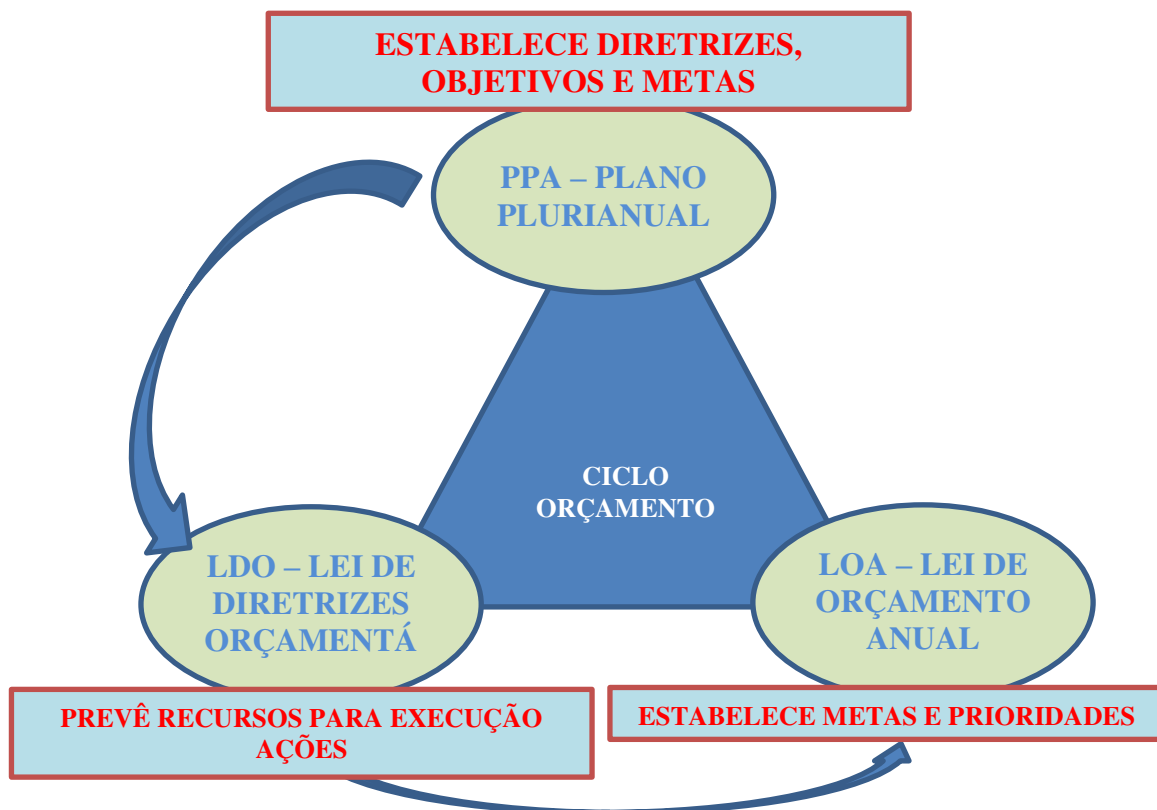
ESTABELECE DIRETRIZES, OBJETIVOS E METAS

PPA – PLANO PLURIANUAL

CICLO ORÇAMENTO

LDO – LEI DE DIRETRIZES ORÇAMENTÁ

LOA – LEI DE ORÇAMENTO ANUAL

PREVÊ RECURSOS PARA EXECUÇÃO AÇÕES

ESTABELECE METAS E PRIORIDADES